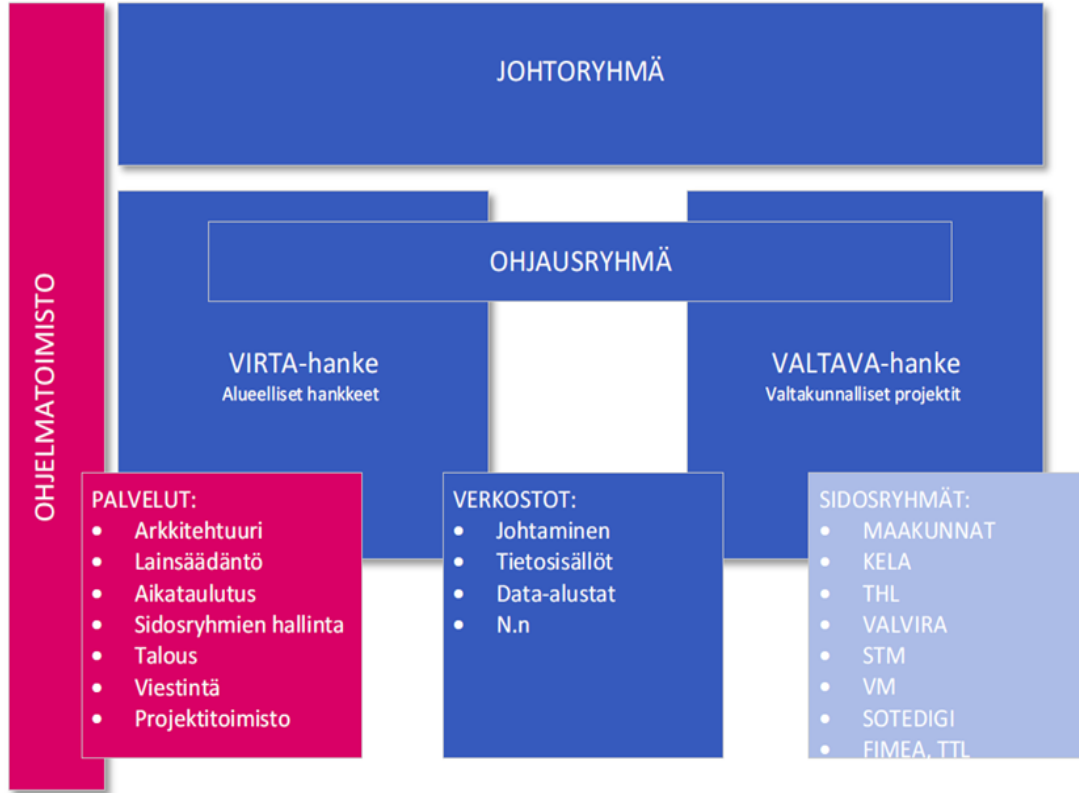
OHJELMATOIMISTO

JOHTORYHMÄ

OHJAUSRYHMÄ

VIRTA-hanke
Alueelliset hankkeet

VALTAVA-hanke
Valtakunnalliset projektit

PALVELUT:
- Arkkitehtuuri
- Lainsäädäntö
- Aikataulutus
- Sidosryhmien hallinta
- Talous
- Viestintä
- Projektitoimisto

VERKOSTOT:
- Johtaminen
- Tietosisällöt
- Data-alustat
- N.n

SIDOSRYHMÄT:
- MAAKUNNAT
- KELA
- THL
- VALVIRA
- STM
- VM
- SOTEDIGI
- FIMEA, TTL